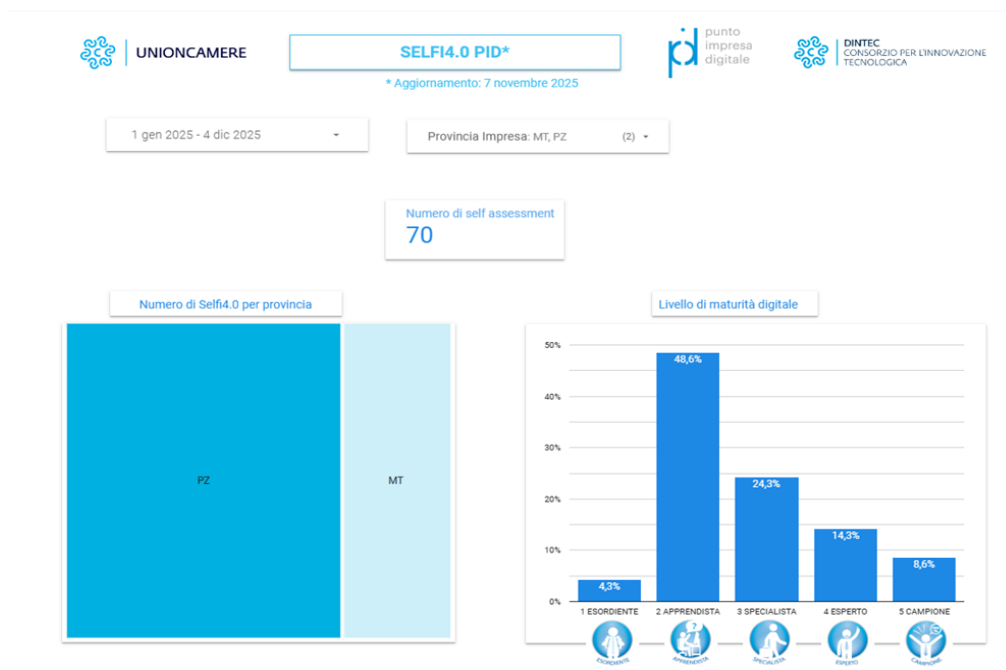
UNIONCAMERE

SELFI4.0 PID*

* Aggiornamento: 7 novembre 2025

punto impresa digitale

DINTEC CONSORZIO PER L'INNOVAZIONE TECNOLOGICA

1 gen 2025 - 4 dic 2025

Provincia Impresa: MT, PZ (2)

Numero di self assessment
70

Numero di Selfi4.0 per provincia

PZ

MT

Livello di maturità digitale

50%
40%
30%
20%
10%
0%

4,3%
48,6%
24,3%
14,3%
8,6%

1 ESORDIENTE
2 APPRENDISTA
3 SPECIALISTA
4 ESPERTO
5 CAMPIONE

ESORDIENTE
APPRENDISTA
SPECIALISTA
ESPERTO
CAMPIONE